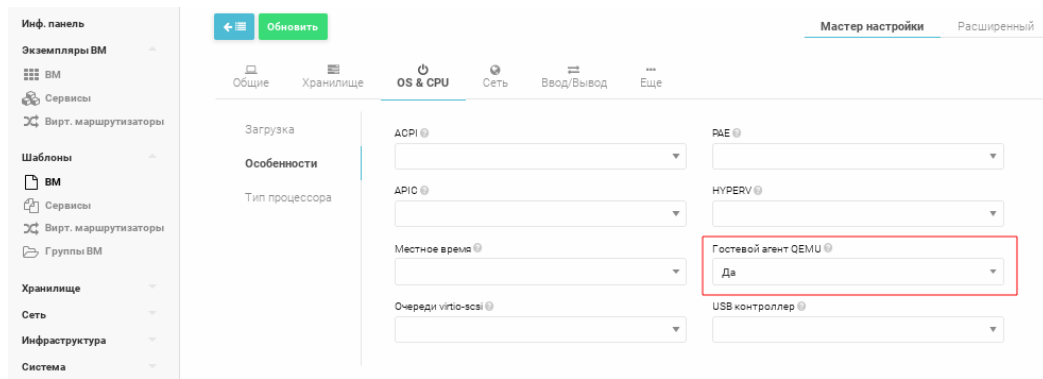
Инф. панель
Экземпляры ВМ
ВМ
Сервисы
Вирт. маршрутизаторы
Шаблоны
ВМ
Сервисы
Вирт. маршрутизаторы
Группы ВМ
Хранилище
Сеть
Инфраструктура
Система

Обновить

Мастер настройки
Расширенный

Общие
Хранилище
OS & CPU
Сеть
Ввод/Вывод
Еще

Загрузка
Особенности
Тип процессора

ACPI
PAE
APIC
HYPERV
Местное время
Гостевой агент QEMU
Да
Очереди virtio-scsi
USB контроллер